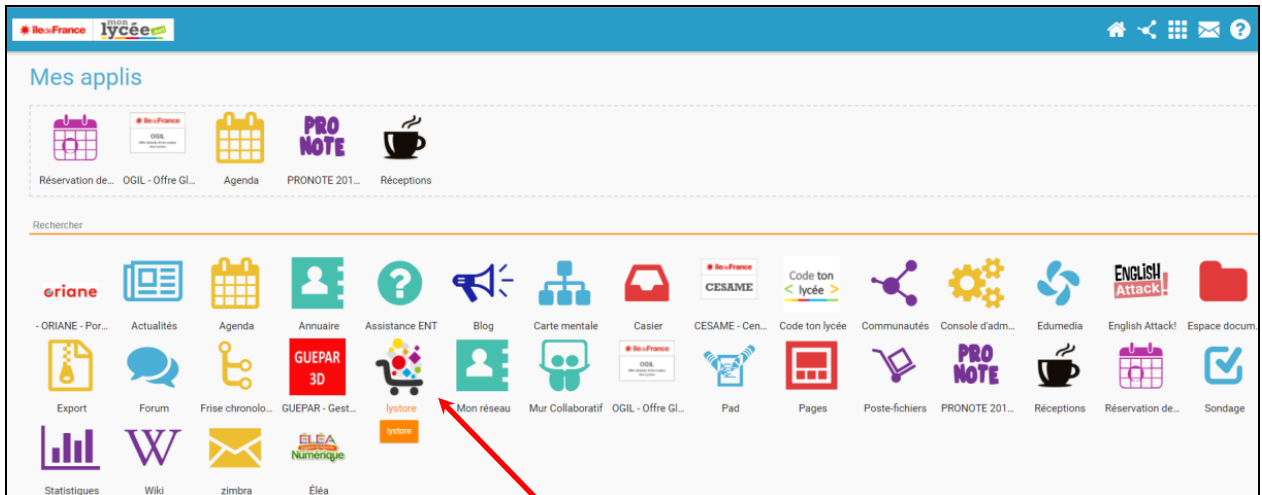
îledeFrance mon lycée.net

Mes applis

Réservation de... OGIL - Offre Gl... Agenda PRONOTE 201... Réceptions

PRO NOTE

Rechercher

oriane

- ORIANE - Por... Actualités Agenda Annuaire Assistance ENT Blog Carte mentale Casier CESAME - Cen... Code ton lycée Communautés Console d'adm... Edumedia English Attack! Espace docum...

îledeFrance CESAME

Code ton < lycée >

ENGLISH Attack!

GUEPAR 3D

Export Forum Frise chronolo... GUEPAR - Gest... lystore Mon réseau Mur Collaboratif OGIL - Offre Gl... Pad Pages Poste-fichiers PRONOTE 201... Réceptions Réservation de... Sondage

lystore

Statistiques Wiki zimbra Éléa

ÉLÉA Numérique